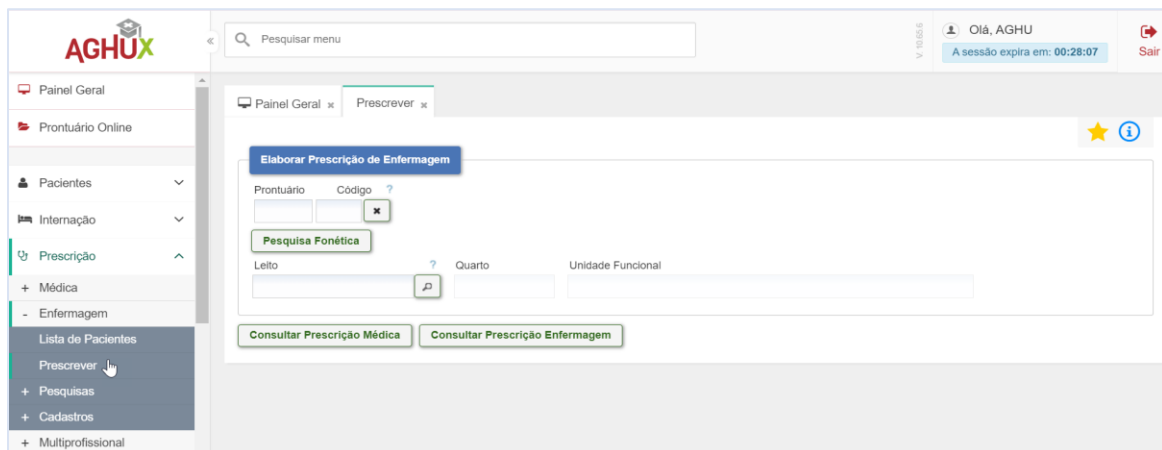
AGHUX

«

Pesquisar menu

V 10.65.6

Olá, AGHU
A sessão expira em: 00:28:07

Sair

Painel Geral
Prontuário Online
Pacientes
Internação
Prescrição
+ Médica
- Enfermagem
Lista de Pacientes
Prescrever
+ Pesquisas
+ Cadastros
+ Multiprofissional

Painel Geral ×
Prescrever ×

Elaborar Prescrição de Enfermagem

Prontuário
Código ?

Pesquisa Fonética

Leito ?
Quarto
Unidade Funcional

Consultar Prescrição Médica
Consultar Prescrição Enfermagem